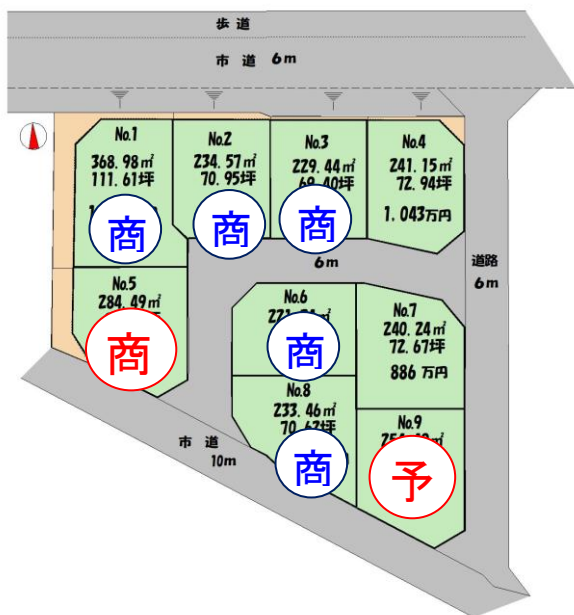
歩道

市道 6m

No.1
368.98㎡
111.61坪
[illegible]

No.2
234.57㎡
70.95坪

No.3
229.44㎡
69.40坪

No.4
241.15㎡
72.94坪
1.043万円

商 商 商

6m

道路
6m

No.5
284.49㎡
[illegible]

商

No.6
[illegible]

商

No.7
240.24㎡
72.67坪
886 万円

No.8
233.46㎡
70.67坪

商

No.9
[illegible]

予

市道
10m